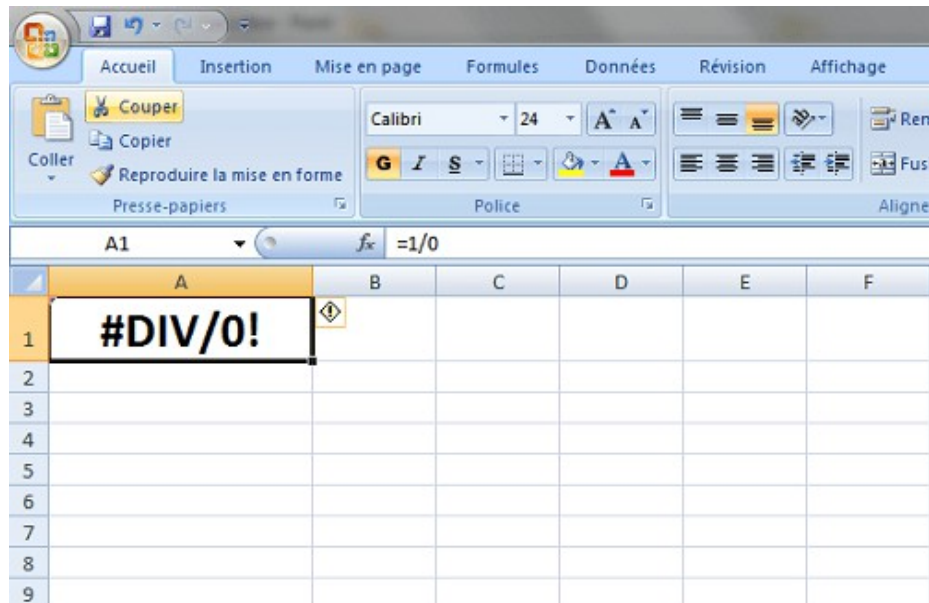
Accueil Insertion Mise en page Formules Données Révision Affichage

Couper
Copier
Coller
Reproduire la mise en forme
Presse-papiers

Calibri 24
G I S
Police

Ren
Fus
Aligne

A1 $f_x$ =1/0

| | A | B | C | D | E | F |
|---|---|---|---|---|---|---|
| 1 | #DIV/0! | | | | | |
| 2 | | | | | | |
| 3 | | | | | | |
| 4 | | | | | | |
| 5 | | | | | | |
| 6 | | | | | | |
| 7 | | | | | | |
| 8 | | | | | | |
| 9 | | | | | | |